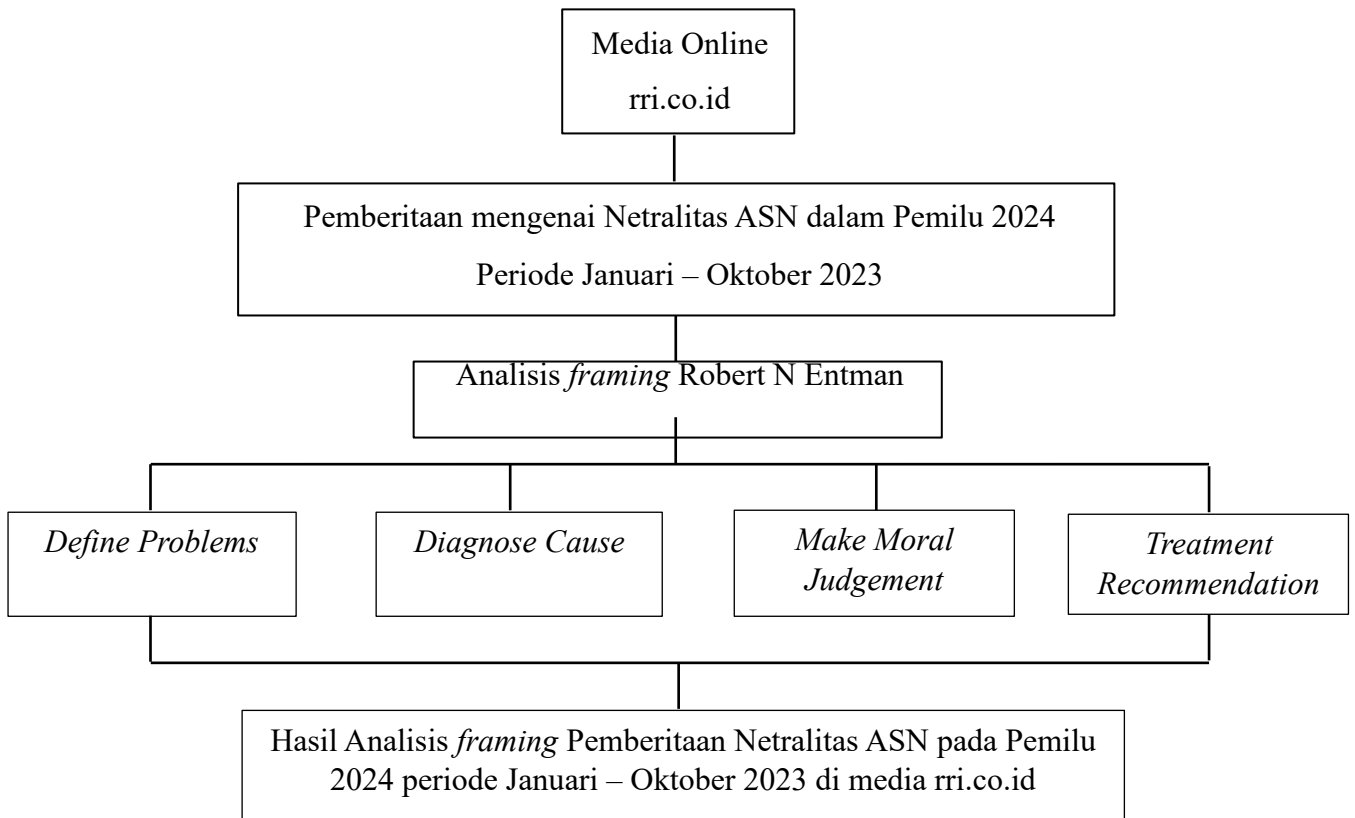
Media Online
rri.co.id

Pemberitaan mengenai Netralitas ASN dalam Pemilu 2024
Periode Januari – Oktober 2023

Analisis *framing* Robert N Entman

*Define Problems*

*Diagnose Cause*

*Make Moral Judgement*

*Treatment Recommendation*

Hasil Analisis *framing* Pemberitaan Netralitas ASN pada Pemilu 2024 periode Januari – Oktober 2023 di media rri.co.id